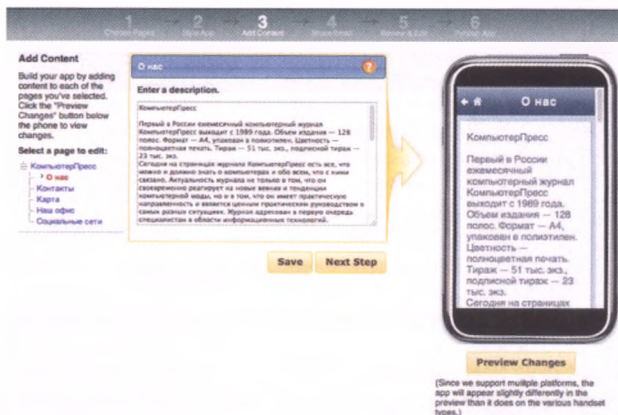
1 Choose Pages → 2 Style App → 3 Add Content → 4 Share Email → 5 Review & Edit → 6 Publish App

Add Content

Build your app by adding content to each of the pages you've selected. Click the "Preview Changes" button below the phone to view changes.

Select a page to edit:

КомпьютерПресс
О нас
Контакты
Карта
Наш офис
Социальные сети

О нас

Enter a description.

КомпьютерПресс

Первый в России ежемесячный компьютерный журнал КомпьютерПресс выходит с 1989 года. Объем издания — 128 полос. Формат — А4, упакован в полиэтилен. Цветность — полноцветная печать. Тираж — 51 тыс. экз., подписной тираж — 23 тыс. экз.
Сегодня на страницах журнала КомпьютерПресс есть все, что можно и должно знать о компьютерах и обо всем, что с ними связано. Актуальность журнала не только в том, что он своевременно реагирует на новые веяния и тенденции компьютерной моды, но и в том, что он имеет практическую направленность и является ценным практическим руководством в самых разных ситуациях. Журнал адресован в первую очередь специалистам в области информационных технологий.

Save

Next Step

О нас

КомпьютерПресс

Первый в России ежемесячный компьютерный журнал КомпьютерПресс выходит с 1989 года. Объем издания — 128 полос. Формат — А4, упакован в полиэтилен. Цветность — полноцветная печать. Тираж — 51 тыс. экз., подписной тираж — 23 тыс. экз.
Сегодня на страницах

Preview Changes

(Since we support multiple platforms, the app will appear slightly differently in the preview than it does on the various handset types.)